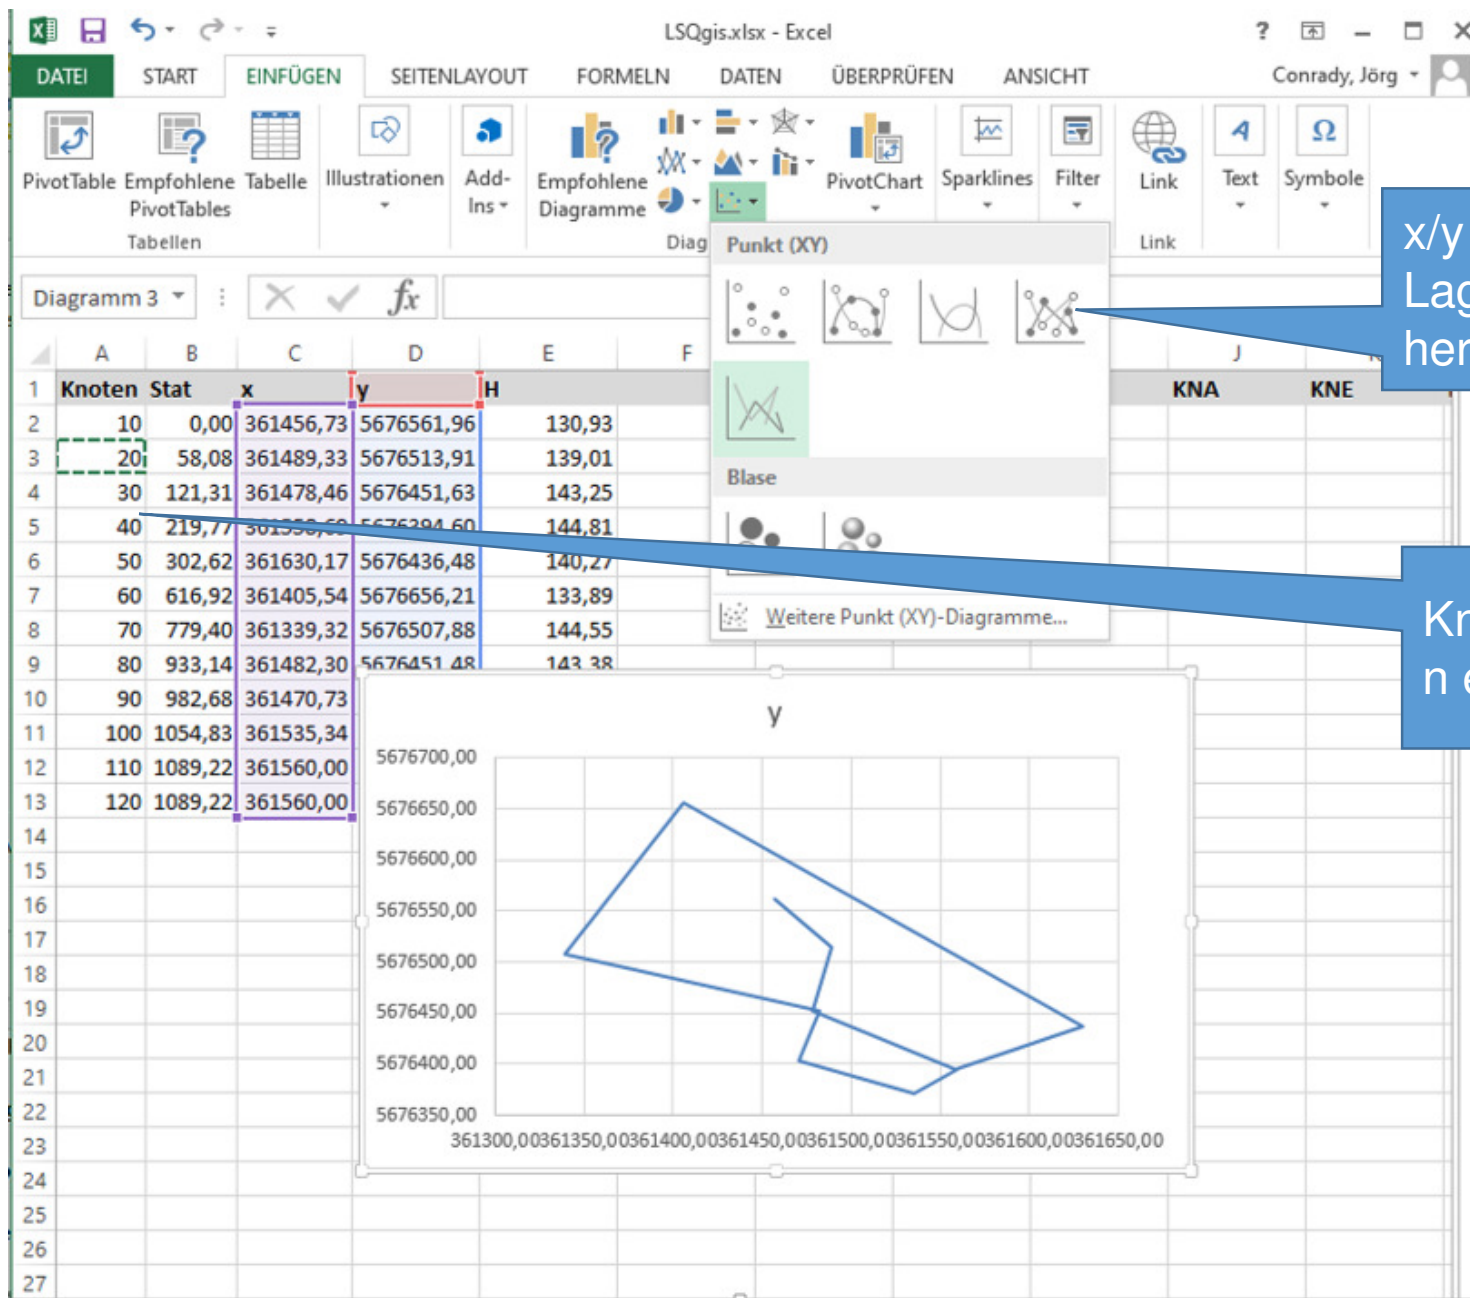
LSQgis.xlsx - Excel

? — ×

DATEI START EINFÜGEN SEITENLAYOUT FORMELN DATEN ÜBERPRÜFEN ANSICHT Conrady, Jörg

PivotTable Empfohlene PivotTables Tabelle Illustrationen Add-Ins Empfohlene Diagramme PivotChart Sparklines Filter Link Text Symbole

Tabellen Diag Link

Punkt (XY)

Blase

Weitere Punkt (XY)-Diagramme...

Diagramm 3

$f_x$

| | A | B | C | D | E | F | J | |
|---|---|---|---|---|---|---|---|---|
| 1 | Knoten | Stat | x | y | H | | KNA | KNE |
| 2 | 10 | 0,00 | 361456,73 | 5676561,96 | 130,93 | | | |
| 3 | 20 | 58,08 | 361489,33 | 5676513,91 | 139,01 | | | |
| 4 | 30 | 121,31 | 361478,46 | 5676451,63 | 143,25 | | | |
| 5 | 40 | 219,77 | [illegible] | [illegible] | 144,81 | | | |
| 6 | 50 | 302,62 | 361630,17 | 5676436,48 | 140,27 | | | |
| 7 | 60 | 616,92 | 361405,54 | 5676656,21 | 133,89 | | | |
| 8 | 70 | 779,40 | 361339,32 | 5676507,88 | 144,55 | | | |
| 9 | 80 | 933,14 | 361482,30 | 5676451,48 | 143,38 | | | |
| 10 | 90 | 982,68 | 361470,73 | | | | | |
| 11 | 100 | 1054,83 | 361535,34 | | | | | |
| 12 | 110 | 1089,22 | 361560,00 | | | | | |
| 13 | 120 | 1089,22 | 361560,00 | | | | | |

14 15 16 17 18 19 20 21 22 23 24 25 26 27

y

5676700,00
5676650,00
5676600,00
5676550,00
5676500,00
5676450,00
5676400,00
5676350,00

361300,0036135 0,0036140 0,0036145 0,0036150 0,0036155 0,0036160 0,0036165 0,00

x/y
Lag
her

Kn
n e